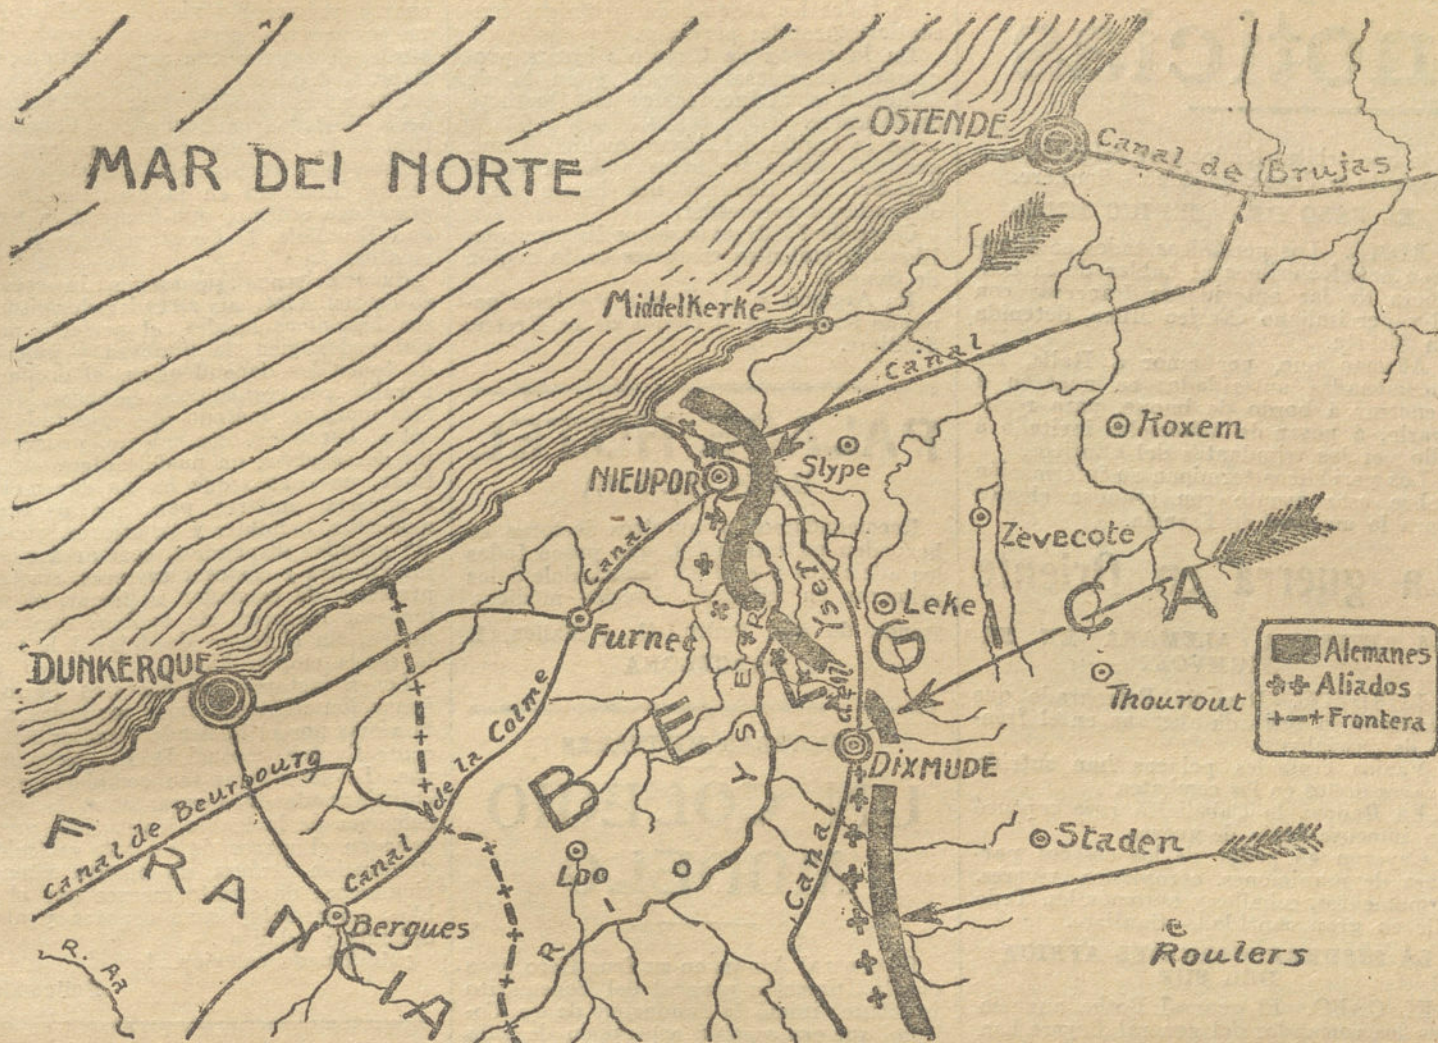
MAR DEl NORTE

OSTENDE

Canal de Brujas

Middelkerke

Canal

Koxem

NIEUPOR

Slype

Canal

Zevecote

Leke

Furnes

DUNKERQUE

Canal de la Colme

Ysel

Yser

Canal

BELGICA

Thourout

Alemanes
Aliados
Frontera

DIXMUDE

canal de Beurbourg

FRANCIA

Canal

Loo

Rio Yser

Canal

Staden

Bergues

Roulers

R. Aa